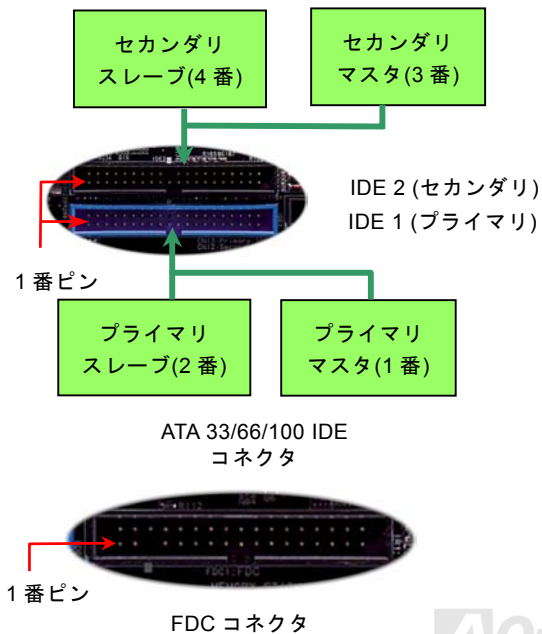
セカンダリ
スレーブ(4 番)

セカンダリ
マスタ(3 番)

IDE 2 (セカンダリ)
IDE 1 (プライマリ)

1 番ピン

プライマリ
スレーブ(2 番)

プライマリ
マスタ(1 番)

ATA 33/66/100 IDE
コネクタ

1 番ピン

FDC コネクタ